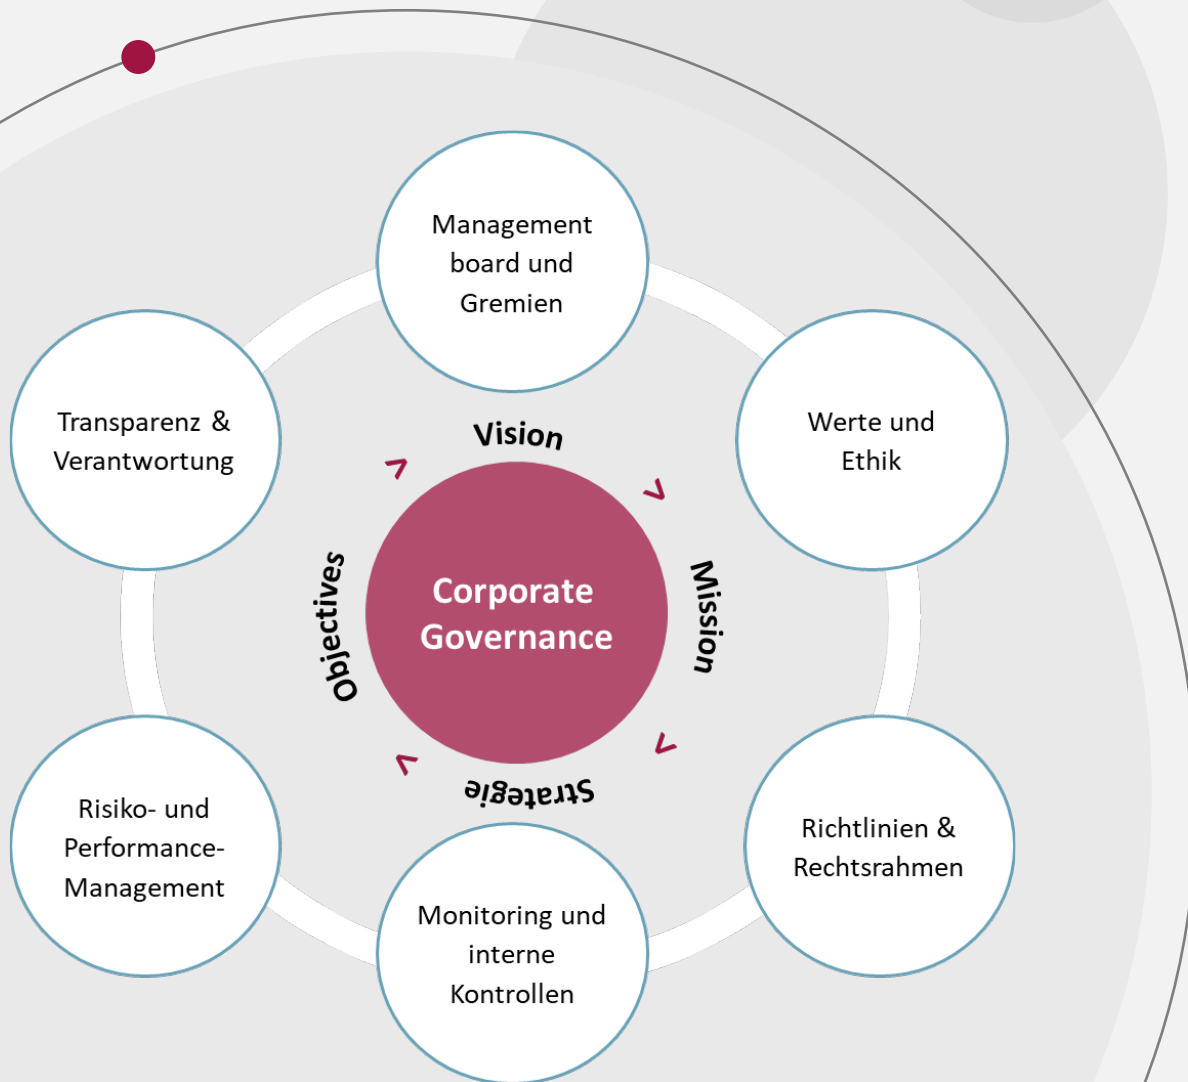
Management board und Gremien

Transparenz & Verantwortung

Werte und Ethik

Vision

Mission

Strategie

Objectives

Corporate Governance

Risiko- und Performance-Management

Richtlinien & Rechtsrahmen

Monitoring und interne Kontrollen